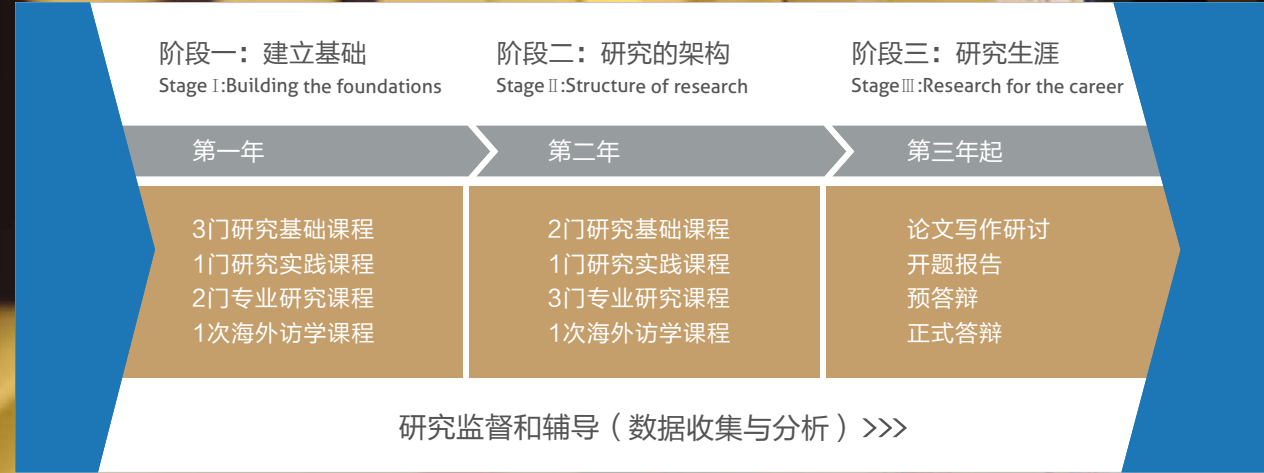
阶段一：建立基础
Stage Ⅰ:Building the foundations

阶段二：研究的架构
Stage Ⅱ:Structure of research

阶段三：研究生涯
Stage Ⅲ:Research for the career

第一年

第二年

第三年起

3门研究基础课程
1门研究实践课程
2门专业研究课程
1次海外访学课程

2门研究基础课程
1门研究实践课程
3门专业研究课程
1次海外访学课程

论文写作研讨
开题报告
预答辩
正式答辩

研究监督和辅导（数据收集与分析）>>>